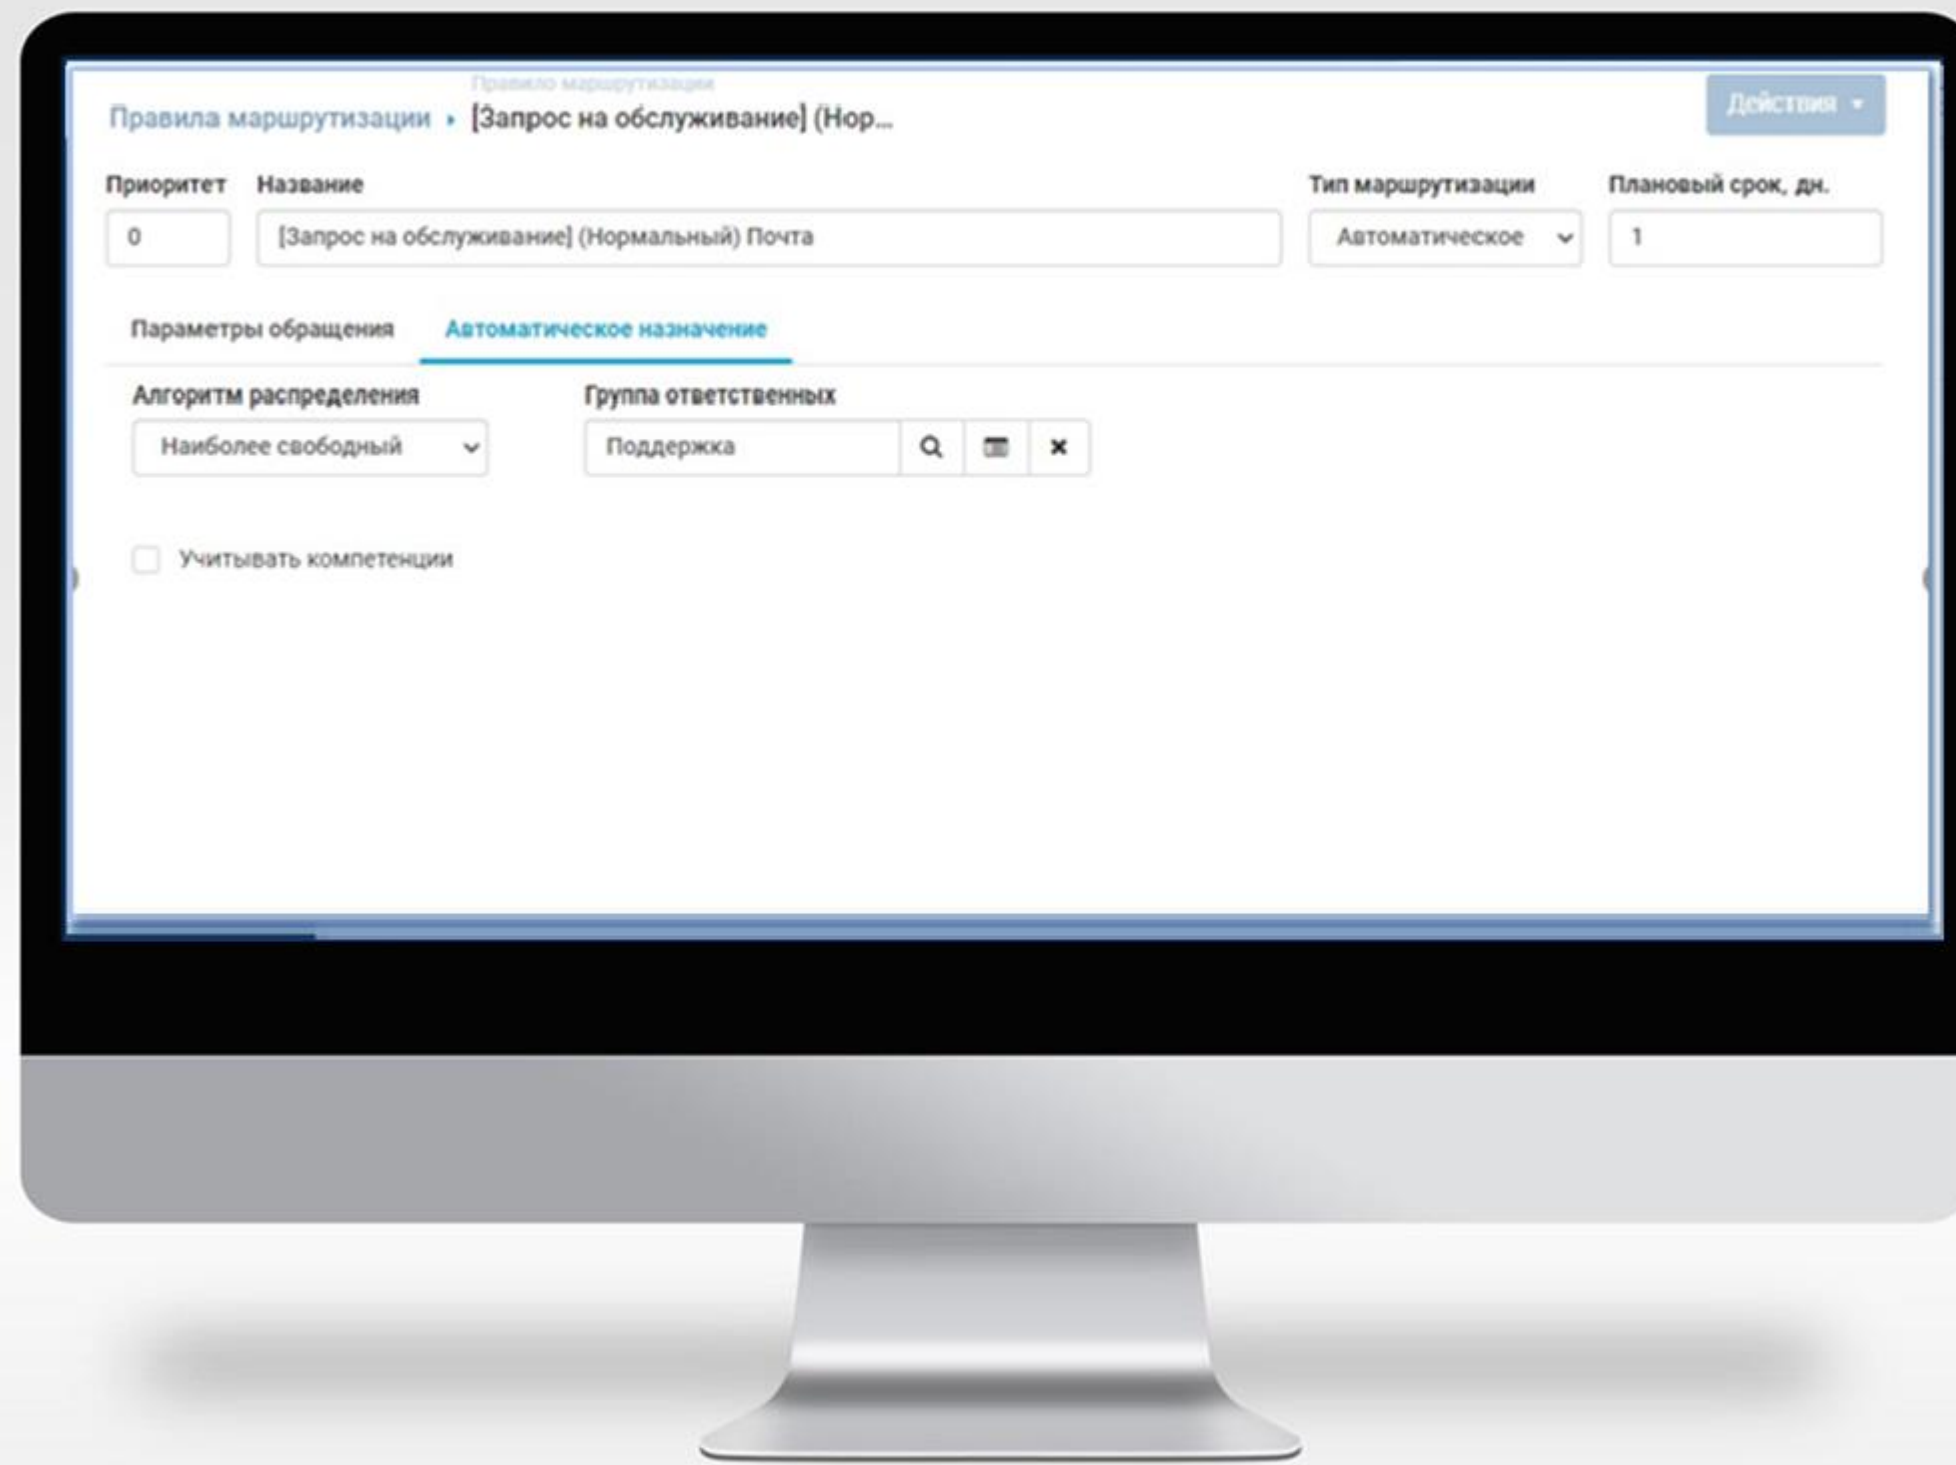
Правило маршрутизации

Правила маршрутизации › [Запрос на обслуживание] (Нор...

Действия ▾

Приоритет
0

Название
[Запрос на обслуживание] (Нормальный) Почта

Тип маршрутизации
Автоматическое

Плановый срок, дн.
1

Параметры обращения

Автоматическое назначение

Алгоритм распределения
Наиболее свободный

Группа ответственных
Поддержка

Учитывать компетенции